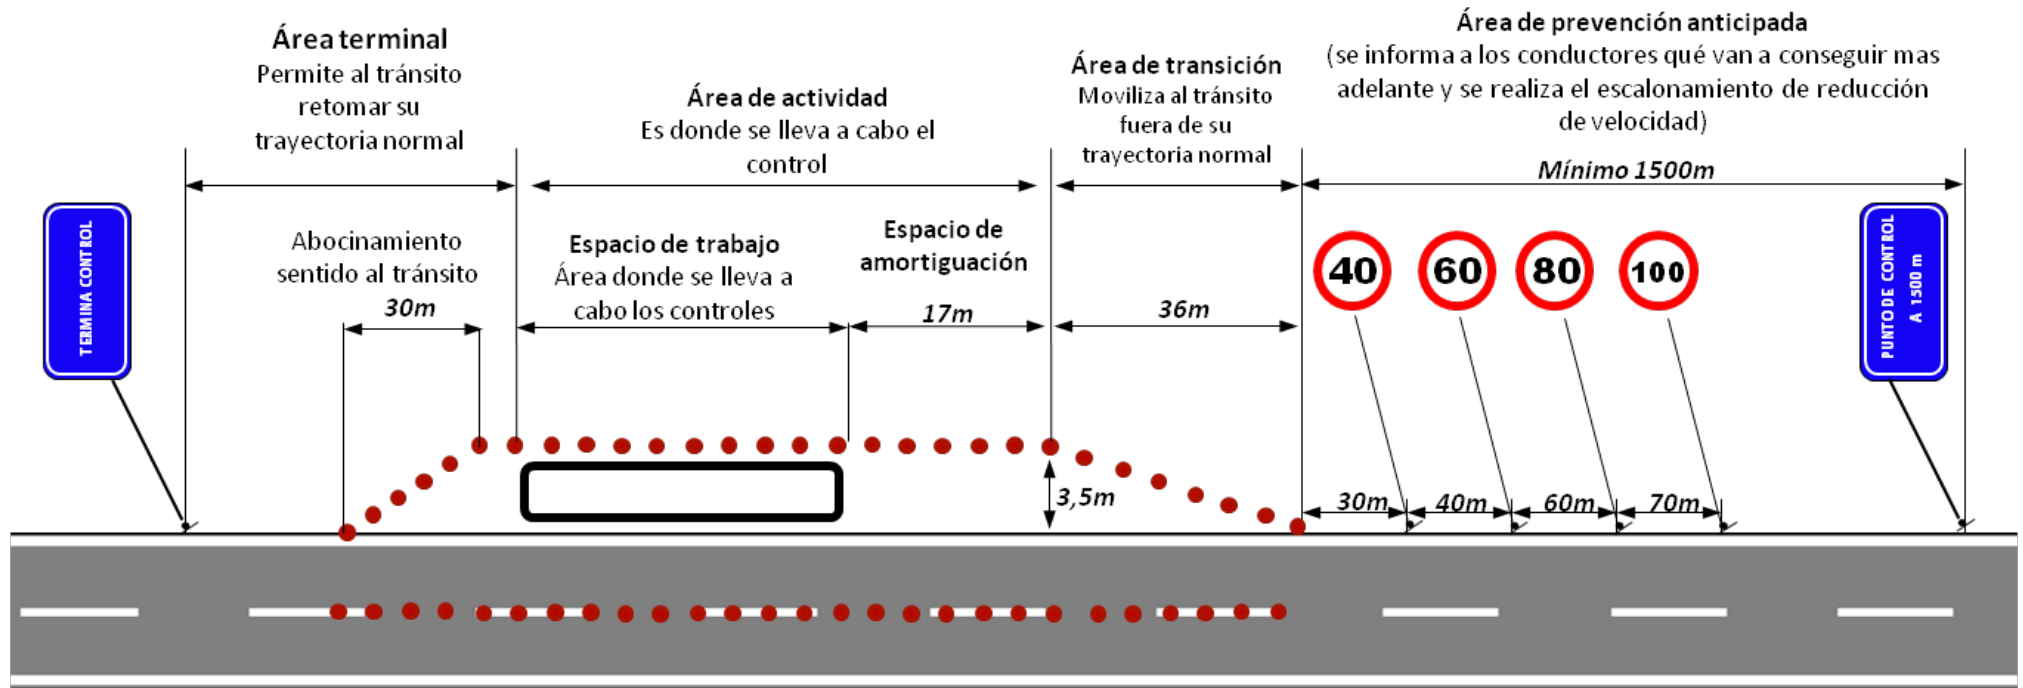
Área terminal
Permite al tránsito retomar su trayectoria normal

Área de actividad
Es donde se lleva a cabo el control

Área de transición
Moviliza al tránsito fuera de su trayectoria normal

Área de prevención anticipada
(se informa a los conductores qué van a conseguir mas adelante y se realiza el escalonamiento de reducción de velocidad)

Mínimo 1500m

TERMINA CONTROL

Abocinamiento sentido al tránsito
30m

Espacio de trabajo
Área donde se lleva a cabo los controles

Espacio de amortiguación
17m

36m

40 60 80 100

PUNTO DE CONTROL A 1500 m

3,5m

30m 40m 60m 70m